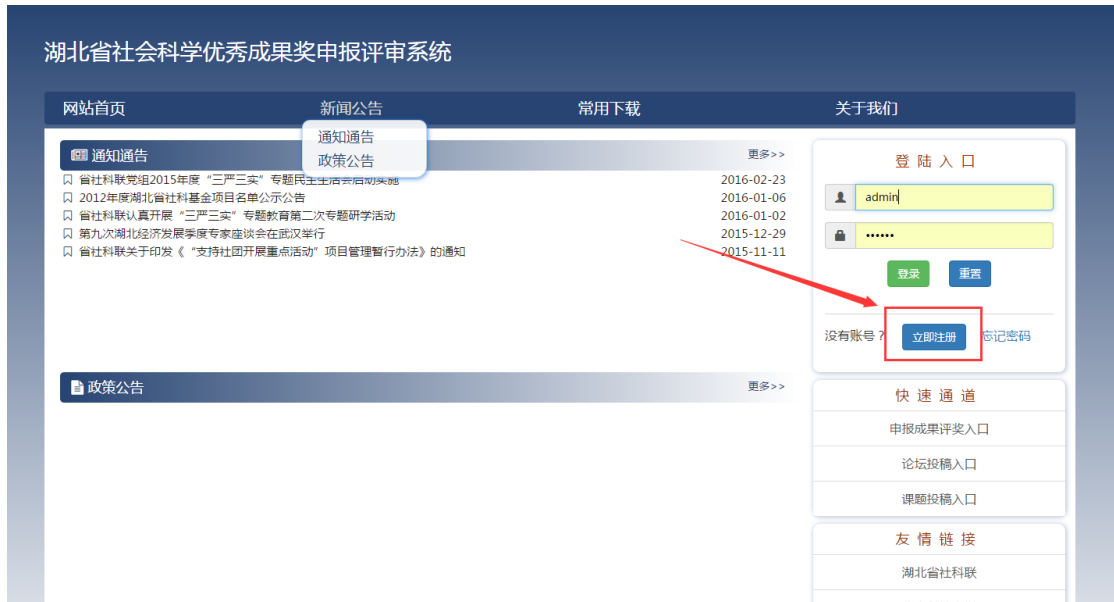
湖北省社会科学优秀成果奖申报评审系统

网站首页 新闻公告 常用下载 关于我们

通知通告
政策公告

通知通告 更多>>

省社科联党组2015年度“三严三实”专题民主生活会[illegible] 2016-02-23
2012年度湖北省社科基金项目名单公示公告 2016-01-06
省社科联认真开展“三严三实”专题教育第二次专题研学活动 2016-01-02
第九次湖北经济发展季度专家座谈会在武汉举行 2015-12-29
省社科联关于印发《“支持社团开展重点活动”项目管理暂行办法》的通知 2015-11-11

政策公告 更多>>

登 陆 入 口
admin
••••••
登录 重置
没有账号？ 立即注册 忘记密码

快 速 通 道
申报成果评奖入口
论坛投稿入口
课题投稿入口

友 情 链 接
湖北省社科联